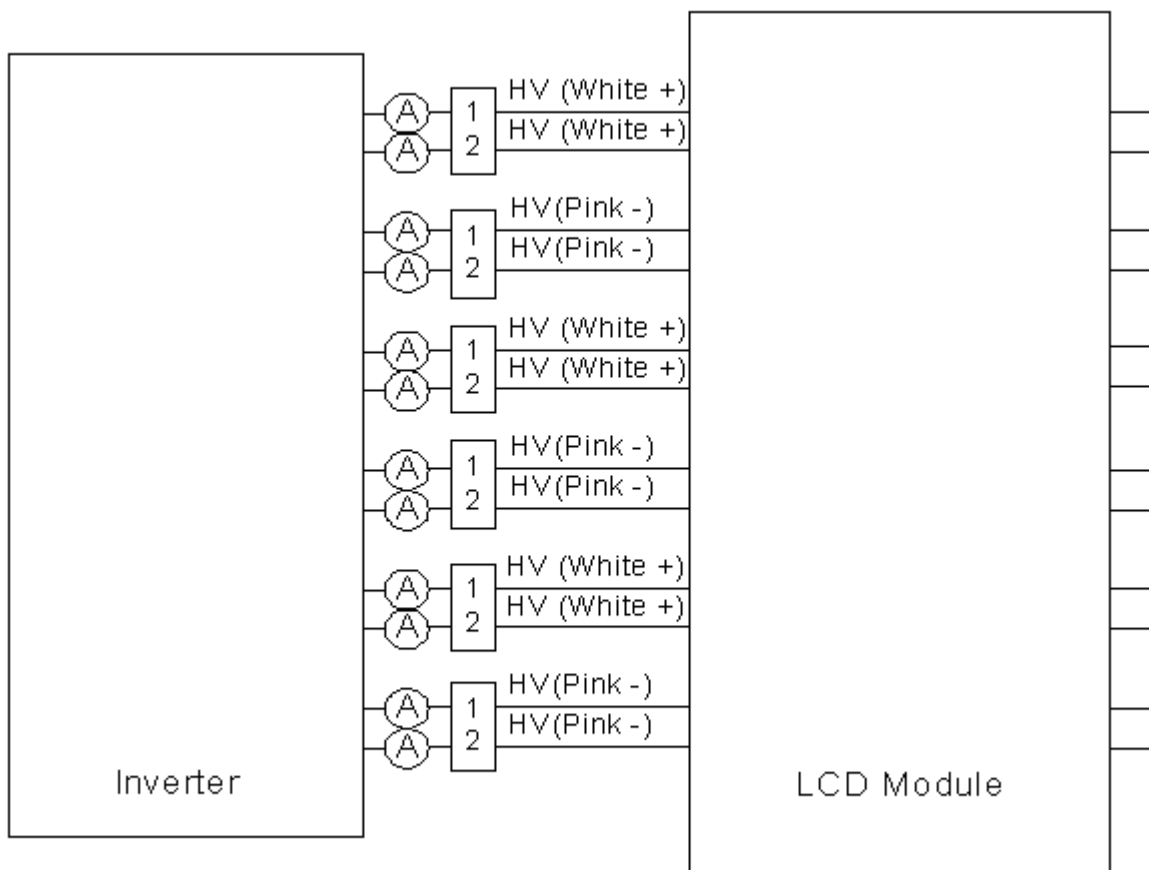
A
A
1
2
HV (White +)
HV (White +)

A
A
1
2
HV(Pink -)
HV(Pink -)

A
A
1
2
HV (White +)
HV (White +)

A
A
1
2
HV(Pink -)
HV(Pink -)

A
A
1
2
HV (White +)
HV (White +)

A
A
1
2
HV(Pink -)
HV(Pink -)

Inverter

LCD Module